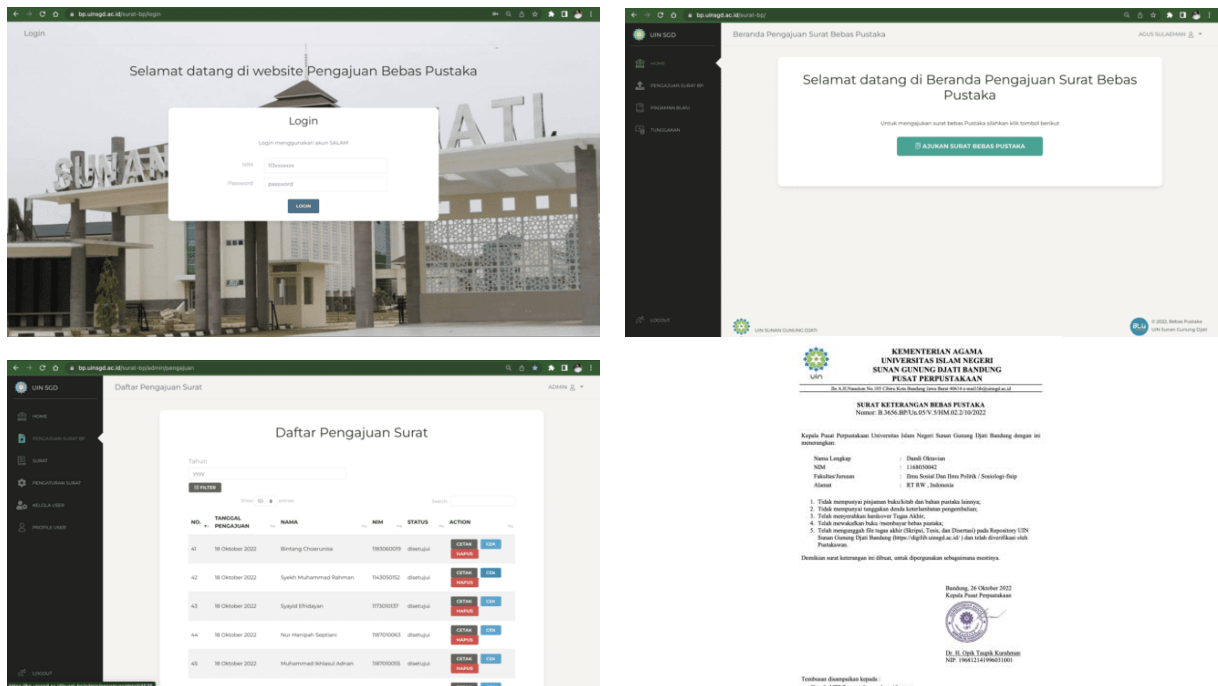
bp.uinsgd.ac.id/surat-bp/login

Login

Selamat datang di website Pengajuan Bebas Pustaka

Login

Login menggunakan akun SALAM

NIM 1156xxxxxx

Password password

LOGIN

bp.uinsgd.ac.id/surat-bp/

UIN SGD

Beranda Pengajuan Surat Bebas Pustaka

AGUS SULAEMAN

HOME

PENGAJUAN SURAT BP

PINJAMAN BUKU

TUNGGAKAN

LOGOUT

Selamat datang di Beranda Pengajuan Surat Bebas Pustaka

Untuk mengajukan surat bebas Pustaka silahkan klik tombol berikut

AJUKAN SURAT BEBAS PUSTAKA

UIN SUNAN GUNUNG DJATI

© 2022, Bebas Pustaka UIN Sunan Gunung Djati

bp.uinsgd.ac.id/surat-bp/admin/pengajuan

UIN SGD

Daftar Pengajuan Surat

ADMIN

HOME

PENGAJUAN SURAT BP

SURAT

PENGATURAN SURAT

KELOLA USER

PROFILE USER

LOGOUT

Daftar Pengajuan Surat

Tahun

yyyy

FILTER

Show 10 entries

Search:

| NO. | TANGGAL PENGAJUAN | NAMA | NIM | STATUS | ACTION |
|---|---|---|---|---|---|
| 41 | 18 Oktober 2022 | Bintang Choerunisa | 1183060019 | disetujui | CETAK CEK HAPUS |
| 42 | 18 Oktober 2022 | Syekh Muhammad Rahman | 1143050152 | disetujui | CETAK CEK HAPUS |
| 43 | 18 Oktober 2022 | Syayid Elhidayan | 1173050137 | disetujui | CETAK CEK HAPUS |
| 44 | 18 Oktober 2022 | Nur Hanipah Septiani | 1187010063 | disetujui | CETAK CEK HAPUS |
| 45 | 18 Oktober 2022 | Muhammad Ikhlasul Adnan | 1187010055 | disetujui | CETAK CEK HAPUS |

KEMENTERIAN AGAMA
UNIVERSITAS ISLAM NEGERI
SUNAN GUNUNG DJATI BANDUNG
PUSAT PERPUSTAKAAN

Jln A.H.Nasution No.105 Cibiru Kota Bandung Jawa Barat 40614 e-mail:lib@uinsgd.ac.id

SURAT KETERANGAN BEBAS PUSTAKA
Nomor: B.3656.BP/Un.05/V.5/HM.02.2/10/2022

Kepala Pusat Perpustakaan Universitas Islam Negeri Sunan Gunung Djati Bandung dengan ini menerangkan:

Nama Lengkap : Dandi Oktavian
NIM : 1168030042
Fakultas/Jurusan : Ilmu Sosial Dan Ilmu Politik / Sosiologi-fisip
Alamat : RT RW , Indonesia

1. Tidak mempunyai pinjaman buku/kitab dan bahan pustaka lainnya;
2. Tidak mempunyai tunggakan denda keterlambatan pengembalian;
3. Telah menyerahkan hardcover Tugas Akhir;
4. Telah mewakafkan buku /membayar bebas pustaka;
5. Telah mengunggah file tugas akhir (Skripsi, Tesis, dan Disertasi) pada Repository UIN Sunan Gunung Djati Bandung (https://digilib.uinsgd.ac.id/ ) dan telah diverifikasi oleh Pustakawan.

Demikian surat keterangan ini dibuat, untuk dipergunakan sebagaimana mestinya.

Bandung, 26 Oktober 2022
Kepala Pusat Perpustakaan

Dr. H. Opik Taupik Kurahman
NIP. 196812141996031001

Tembusan disampaikan kepada :